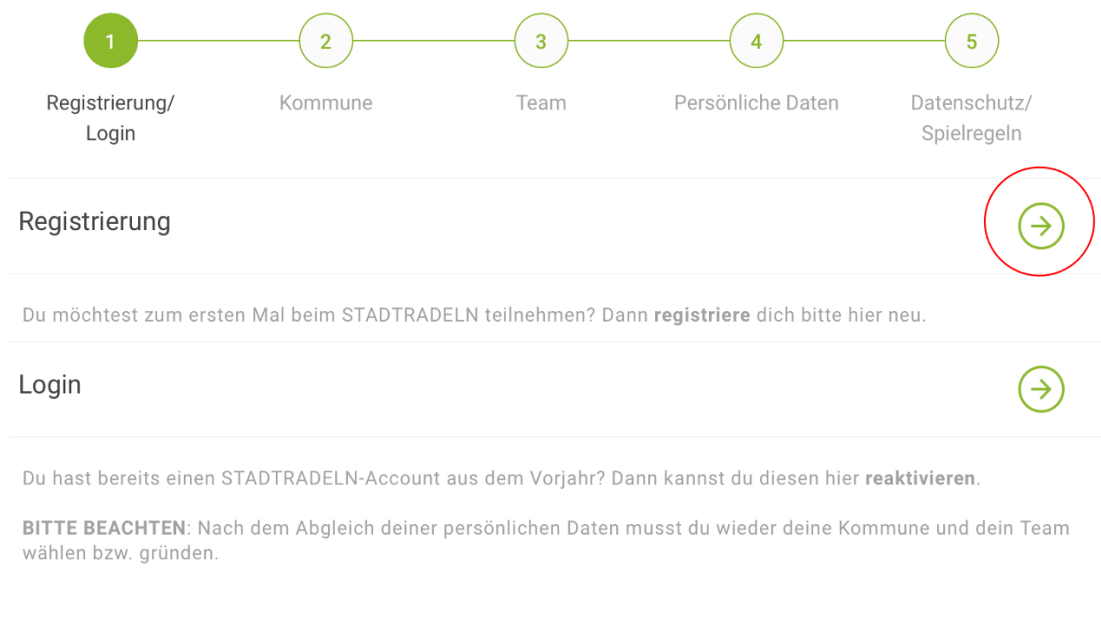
1
Registrierung/
Login

2
Kommune

3
Team

4
Persönliche Daten

5
Datenschutz/
Spielregeln

Registrierung

Du möchtest zum ersten Mal beim STADTRADELN teilnehmen? Dann **registriere** dich bitte hier neu.

Login

Du hast bereits einen STADTRADELN-Account aus dem Vorjahr? Dann kannst du diesen hier **reaktivieren**.

**BITTE BEACHTEN**: Nach dem Abgleich deiner persönlichen Daten musst du wieder deine Kommune und dein Team wählen bzw. gründen.